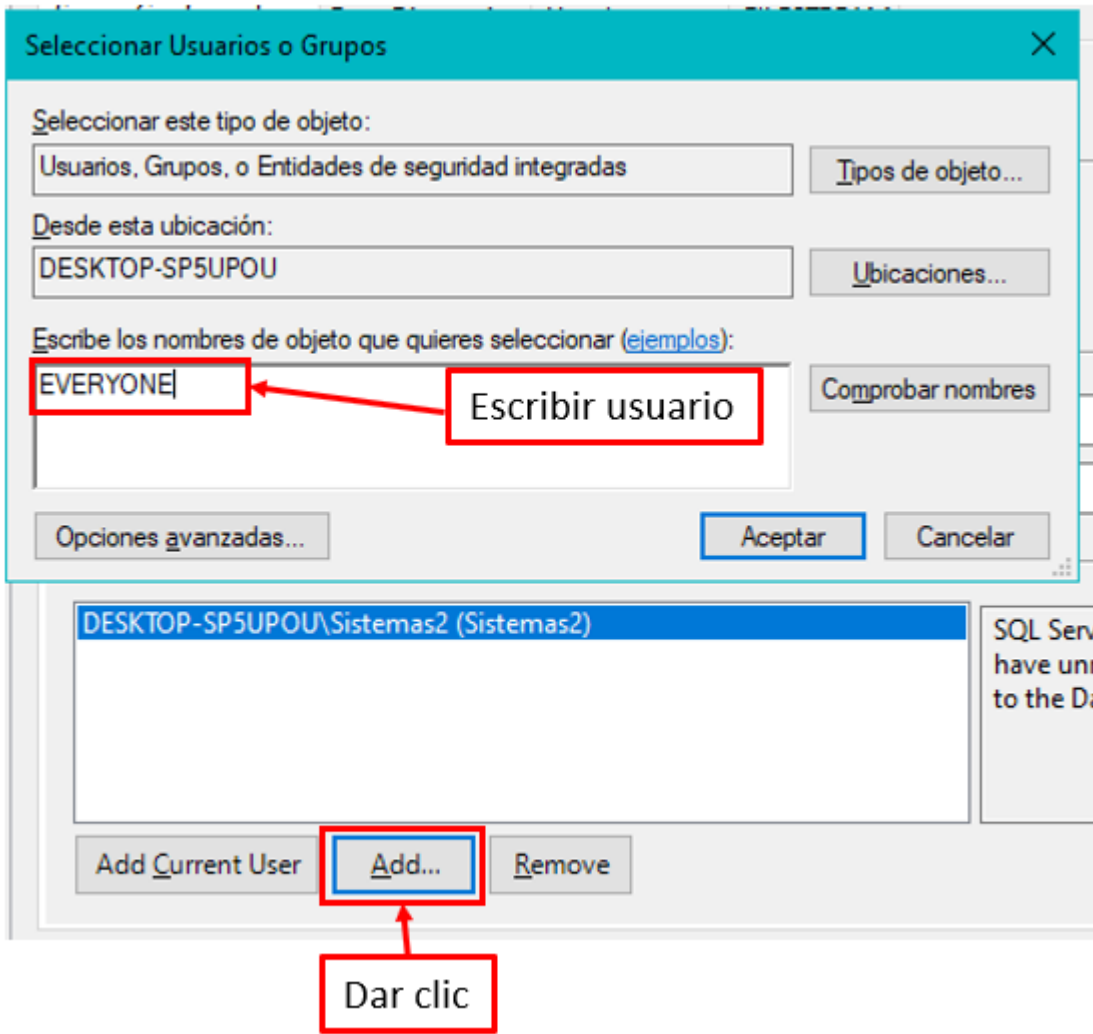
Seleccionar Usuarios o Grupos

Seleccionar este tipo de objeto:

Usuarios, Grupos, o Entidades de seguridad integradas

Tipos de objeto...

Desde esta ubicación:

DESKTOP-SP5UPOU

Ubicaciones...

Escribe los nombres de objeto que quieres seleccionar (ejemplos):

EVERYONE

Escribir usuario

Comprobar nombres

Opciones avanzadas...

Aceptar

Cancelar

DESKTOP-SP5UPOU\Sistemas2 (Sistemas2)

SQL Serv
have unr
to the Da

Add Current User

Add...

Remove

Dar clic